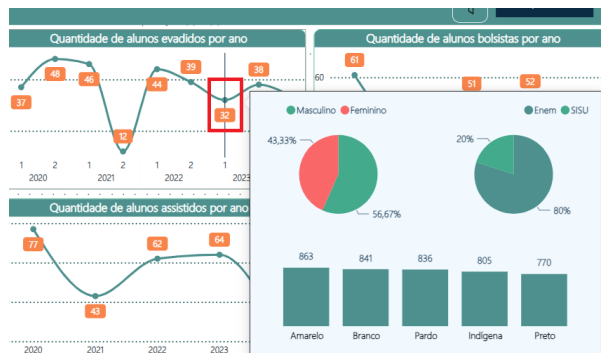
Quantidade de alunos evadidos por ano

37 48 46 12 44 39 32 38

1 2 1 2 1 2 1

2020 2021 2022 2023

Quantidade de alunos bolsistas por ano

60

61 51 52

Quantidade de alunos assistidos por ano

77 43 62 64

2020 2021 2022 2023

Masculino Feminino

43,33%

56,67%

Enem SISU

20%

80%

863 841 836 805 770

Amarelo Branco Pardo Indígena Preto